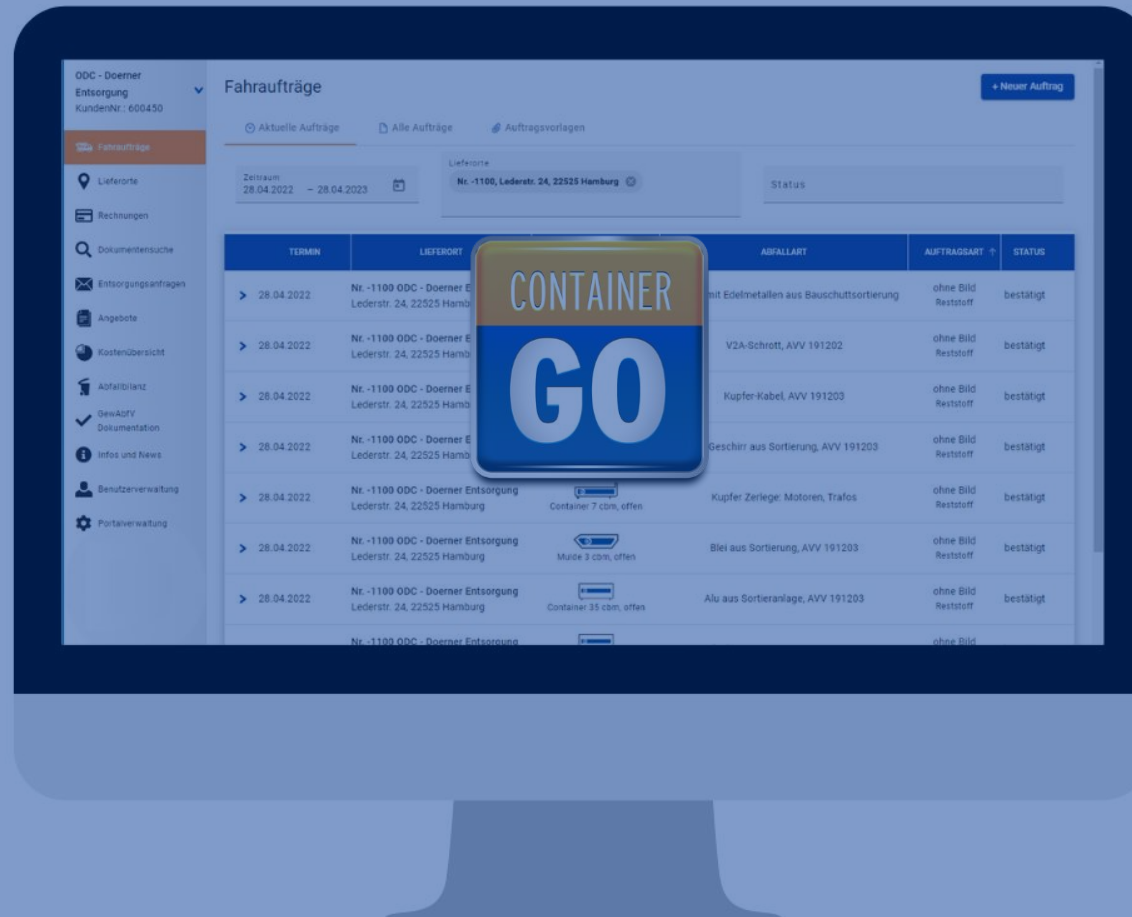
ODC - Doerner Entsorgung
KundenNr.: 600450

Fahraufträge
Lieferorte
Rechnungen
Dokumentensuche
Entsorgungsanfragen
Angebote
Kostenübersicht
Abfallbilanz
GewAbfV Dokumentation
Infos und News
Benutzerverwaltung
Portalverwaltung

Fahraufträge

+ Neuer Auftrag

Aktuelle Aufträge
Alle Aufträge
Auftragsvorlagen

Zeitraum
28.04.2022 – 28.04.2023

Lieferorte
Nr. -1100, Lederstr. 24, 22525 Hamburg

Status

CONTAINER
GO

| TERMIN | LIEFERORT | | ABFALLART | AUFTRAGSART ↑ | STATUS |
|---|---|---|---|---|---|
| > 28.04.2022 | Nr. -1100 ODC - Doerner E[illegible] Lederstr. 24, 22525 Hamb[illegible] | | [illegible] mit Edelmetallen aus Bauschuttsortierung | ohne Bild Reststoff | bestätigt |
| > 28.04.2022 | Nr. -1100 ODC - Doerner E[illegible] Lederstr. 24, 22525 Hamb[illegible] | | V2A-Schrott, AVV 191202 | ohne Bild Reststoff | bestätigt |
| > 28.04.2022 | Nr. -1100 ODC - Doerner E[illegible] Lederstr. 24, 22525 Hamb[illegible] | | Kupfer-Kabel, AVV 191203 | ohne Bild Reststoff | bestätigt |
| > 28.04.2022 | Nr. -1100 ODC - Doerner E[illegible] Lederstr. 24, 22525 Hamb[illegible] | | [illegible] Geschirr aus Sortierung, AVV 191203 | ohne Bild Reststoff | bestätigt |
| > 28.04.2022 | Nr. -1100 ODC - Doerner Entsorgung Lederstr. 24, 22525 Hamburg | Container 7 cbm, offen | Kupfer Zerlege: Motoren, Trafos | ohne Bild Reststoff | bestätigt |
| > 28.04.2022 | Nr. -1100 ODC - Doerner Entsorgung Lederstr. 24, 22525 Hamburg | Mulde 3 cbm, offen | Blei aus Sortierung, AVV 191203 | ohne Bild Reststoff | bestätigt |
| > 28.04.2022 | Nr. -1100 ODC - Doerner Entsorgung Lederstr. 24, 22525 Hamburg | Container 35 cbm, offen | Alu aus Sortieranlage, AVV 191203 | ohne Bild Reststoff | bestätigt |
| | Nr. -1100 ODC - Doerner Entsorgung | | | ohne Bild | |